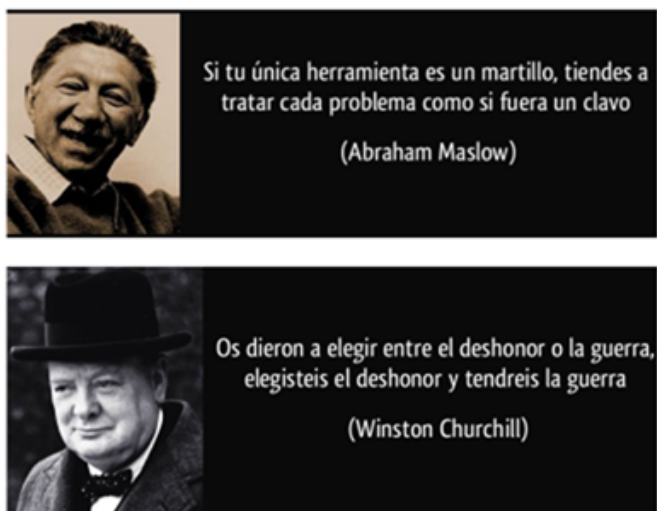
Si tu única herramienta es un martillo, tiendes a tratar cada problema como si fuera un clavo

(Abraham Maslow)

Os dieron a elegir entre el deshonor o la guerra, elegisteis el deshonor y tendreis la guerra

(Winston Churchill)